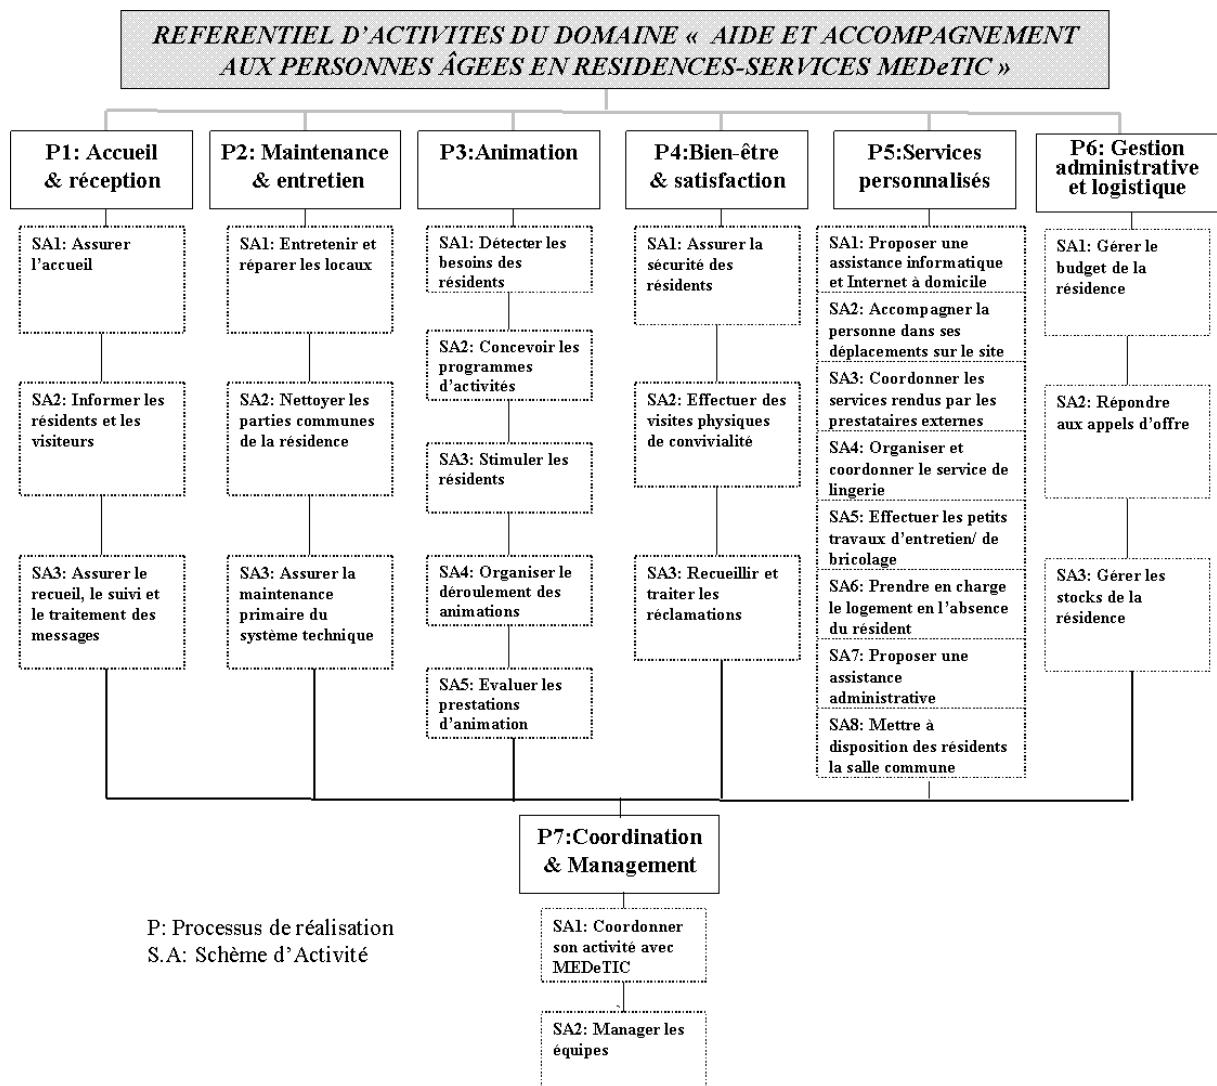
REFERENTIEL D'ACTIVITES DU DOMAINE « AIDE ET ACCOMPAGNEMENT AUX PERSONNES ÂGEES EN RESIDENCES-SERVICES MEDeTIC »

P1: Accueil & réception

SA1: Assurer l'accueil

SA2: Informer les résidents et les visiteurs

SA3: Assurer le recueil, le suivi et le traitement des messages

P2: Maintenance & entretien

SA1: Entretenir et réparer les locaux

SA2: Nettoyer les parties communes de la résidence

SA3: Assurer la maintenance primaire du système technique

P3:Animation

SA1: Détecter les besoins des résidents

SA2: Concevoir les programmes d'activités

SA3: Stimuler les résidents

SA4: Organiser le déroulement des animations

SA5: Evaluer les prestations d'animation

P4:Bien-être & satisfaction

SA1: Assurer la sécurité des résidents

SA2: Effectuer des visites physiques de convivialité

SA3: Recueillir et traiter les réclamations

P5:Services personnalisés

SA1: Proposer une assistance informatique et Internet à domicile

SA2: Accompagner la personne dans ses déplacements sur le site

SA3: Coordonner les services rendus par les prestataires externes

SA4: Organiser et coordonner le service de lingerie

SA5: Effectuer les petits travaux d'entretien/ de bricolage

SA6: Prendre en charge le logement en l'absence du résident

SA7: Proposer une assistance administrative

SA8: Mettre à disposition des résidents la salle commune

P6: Gestion administrative et logistique

SA1: Gérer le budget de la résidence

SA2: Répondre aux appels d'offre

SA3: Gérer les stocks de la résidence

P7:Coordination & Management

SA1: Coordonner son activité avec MEDeTIC

SA2: Manager les équipes

P: Processus de réalisation
S.A: Schème d'Activité